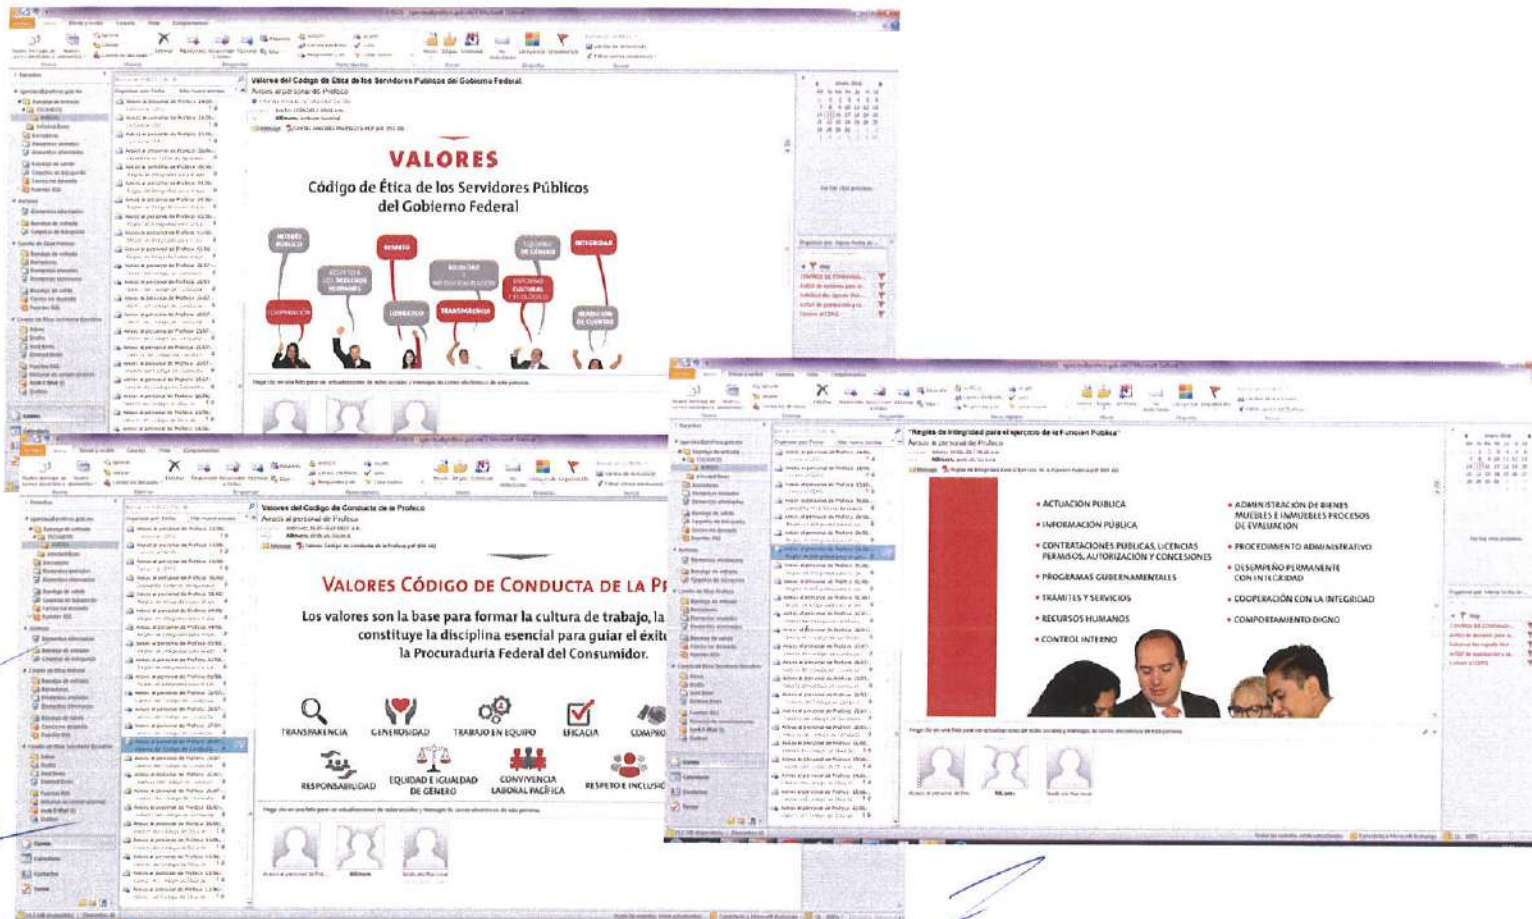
Valores del Código de Ética de los Servidores Públicos del Gobierno Federal
Avisos al personal de Profeco

VALORES
Código de Ética de los Servidores Públicos del Gobierno Federal

INTERÉS PÚBLICO
RESPETO
IGUALDAD Y NO DISCRIMINACIÓN
EQUIDAD DE GÉNERO
INTEGRIDAD
RESPETO A LOS DERECHOS HUMANOS
COOPERACIÓN
LIDERAZGO
TRANSPARENCIA
ENTORNO CULTURAL Y ECOLÓGICO
RENDICIÓN DE CUENTAS

Valores del Código de Conducta de la Profeco
Avisos al personal de Profeco

VALORES CÓDIGO DE CONDUCTA DE LA P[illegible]
Los valores son la base para formar la cultura de trabajo, la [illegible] constituye la disciplina esencial para guiar el éxit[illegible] la Procuraduría Federal del Consumidor.

TRANSPARENCIA
GENEROSIDAD
TRABAJO EN EQUIPO
EFICACIA
COMPRO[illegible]
RESPONSABILIDAD
EQUIDAD E IGUALDAD DE GÉNERO
CONVIVENCIA LABORAL PACÍFICA
RESPETO E INCLUSI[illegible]

"Reglas de Integridad para el ejercicio de la Función Pública"
Avisos al personal de Profeco

• ACTUACIÓN PÚBLICA
• INFORMACIÓN PÚBLICA
• CONTRATACIONES PÚBLICAS, LICENCIAS PERMISOS, AUTORIZACIÓN Y CONCESIONES
• PROGRAMAS GUBERNAMENTALES
• TRÁMITES Y SERVICIOS
• RECURSOS HUMANOS
• CONTROL INTERNO
• ADMINISTRACIÓN DE BIENES MUEBLES E INMUEBLES PROCESOS DE EVALUACIÓN
• PROCEDIMIENTO ADMINISTRATIVO
• DESEMPEÑO PERMANENTE CON INTEGRIDAD
• COOPERACIÓN CON LA INTEGRIDAD
• COMPORTAMIENTO DIGNO